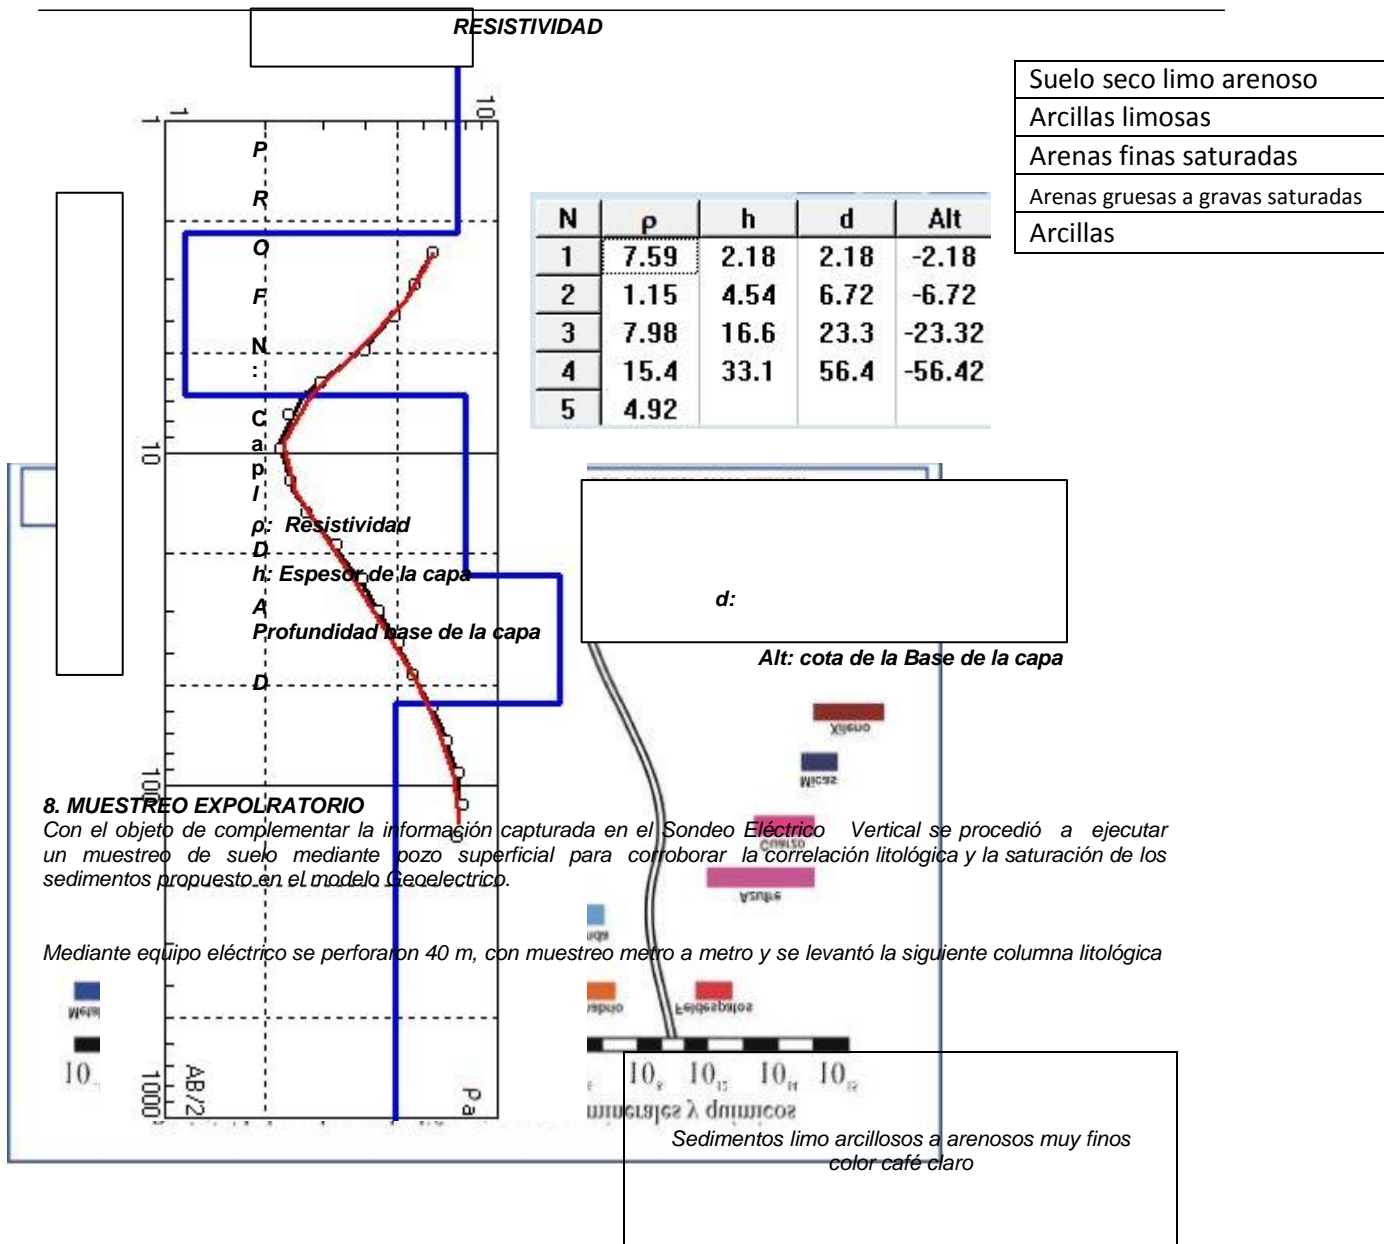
RESISTIVIDAD

Suelo seco limo arenoso
Arcillas limosas
Arenas finas saturadas
Arenas gruesas a gravas saturadas
Arcillas

1
10
P
R
O
F
N
:
C
a
p
l
10
ρ: Resistividad
D
h: Espesor de la capa
A
Profundidad base de la capa
D
100
1000
AB/2
Pa

| N | ρ | h | d | Alt |
|---|---|---|---|---|
| 1 | 7.59 | 2.18 | 2.18 | -2.18 |
| 2 | 1.15 | 4.54 | 6.72 | -6.72 |
| 3 | 7.98 | 16.6 | 23.3 | -23.32 |
| 4 | 15.4 | 33.1 | 56.4 | -56.42 |
| 5 | 4.92 | | | |

d:

Alt: cota de la Base de la capa

Xileno
Micas
Cuarzo
Azufre
Feldespatos

8. MUESTREO EXPOLRATORIO
Con el objeto de complementar la información capturada en el Sondeo Eléctrico Vertical se procedió a ejecutar un muestreo de suelo mediante pozo superficial para corroborar la correlación litológica y la saturación de los sedimentos propuesto en el modelo Geoelectrico.

Mediante equipo eléctrico se perforaron 40 m, con muestreo metro a metro y se levantó la siguiente columna litológica

10
10
10
10
10
minerales y químicos

Sedimentos limo arcillosos a arenosos muy finos color café claro